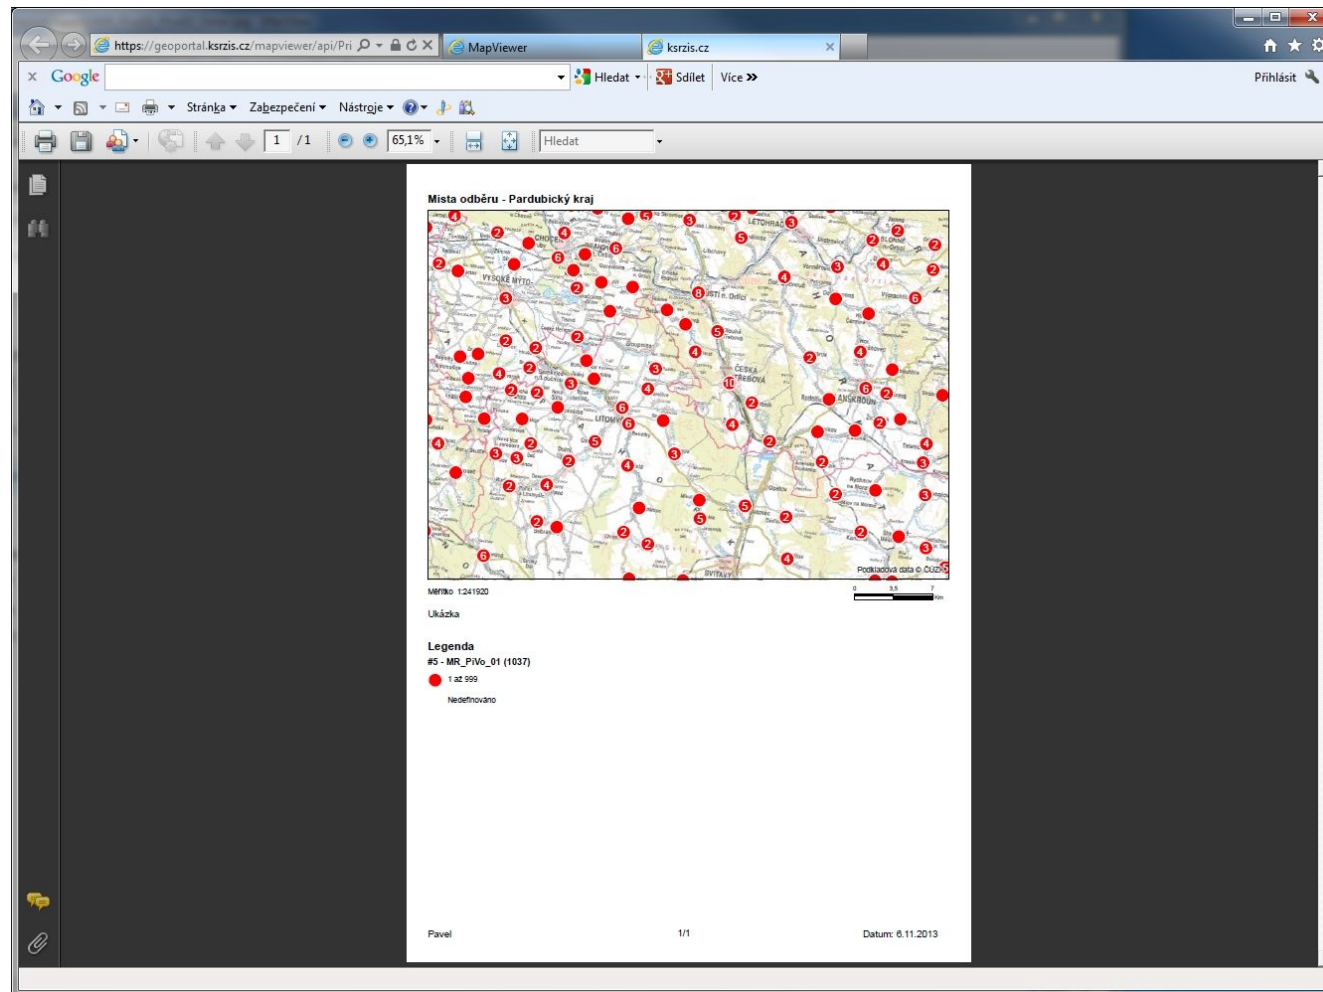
https://geoportal.ksrzis.cz/mapviewer/api/Pri
MapViewer
ksrzis.cz

Google
Hledat
Sdílet
Více »
Přihlásit

Stránka
Zabezpečení
Nástroje

1 /1
65,1%
Hledat

Místa odběru - Pardubický kraj

CHOCEŇ
VYSOKÉ MÝTO
LETOHRAD
ŽAMBERK
ÚSTÍ n. Orlicí
ČESKÁ TŘEBOVÁ
LANŠKROUN
LITOMYŠL
SVITAVY

Podkladová data © ČÚZK

Měřítko 1:241920
0 3,5 7 km

Ukázka

Legenda
#5 - MR_PiVo_01 (1037)
1 až 999
Nedefinováno

Pavel
1/1
Datum: 6.11.2013